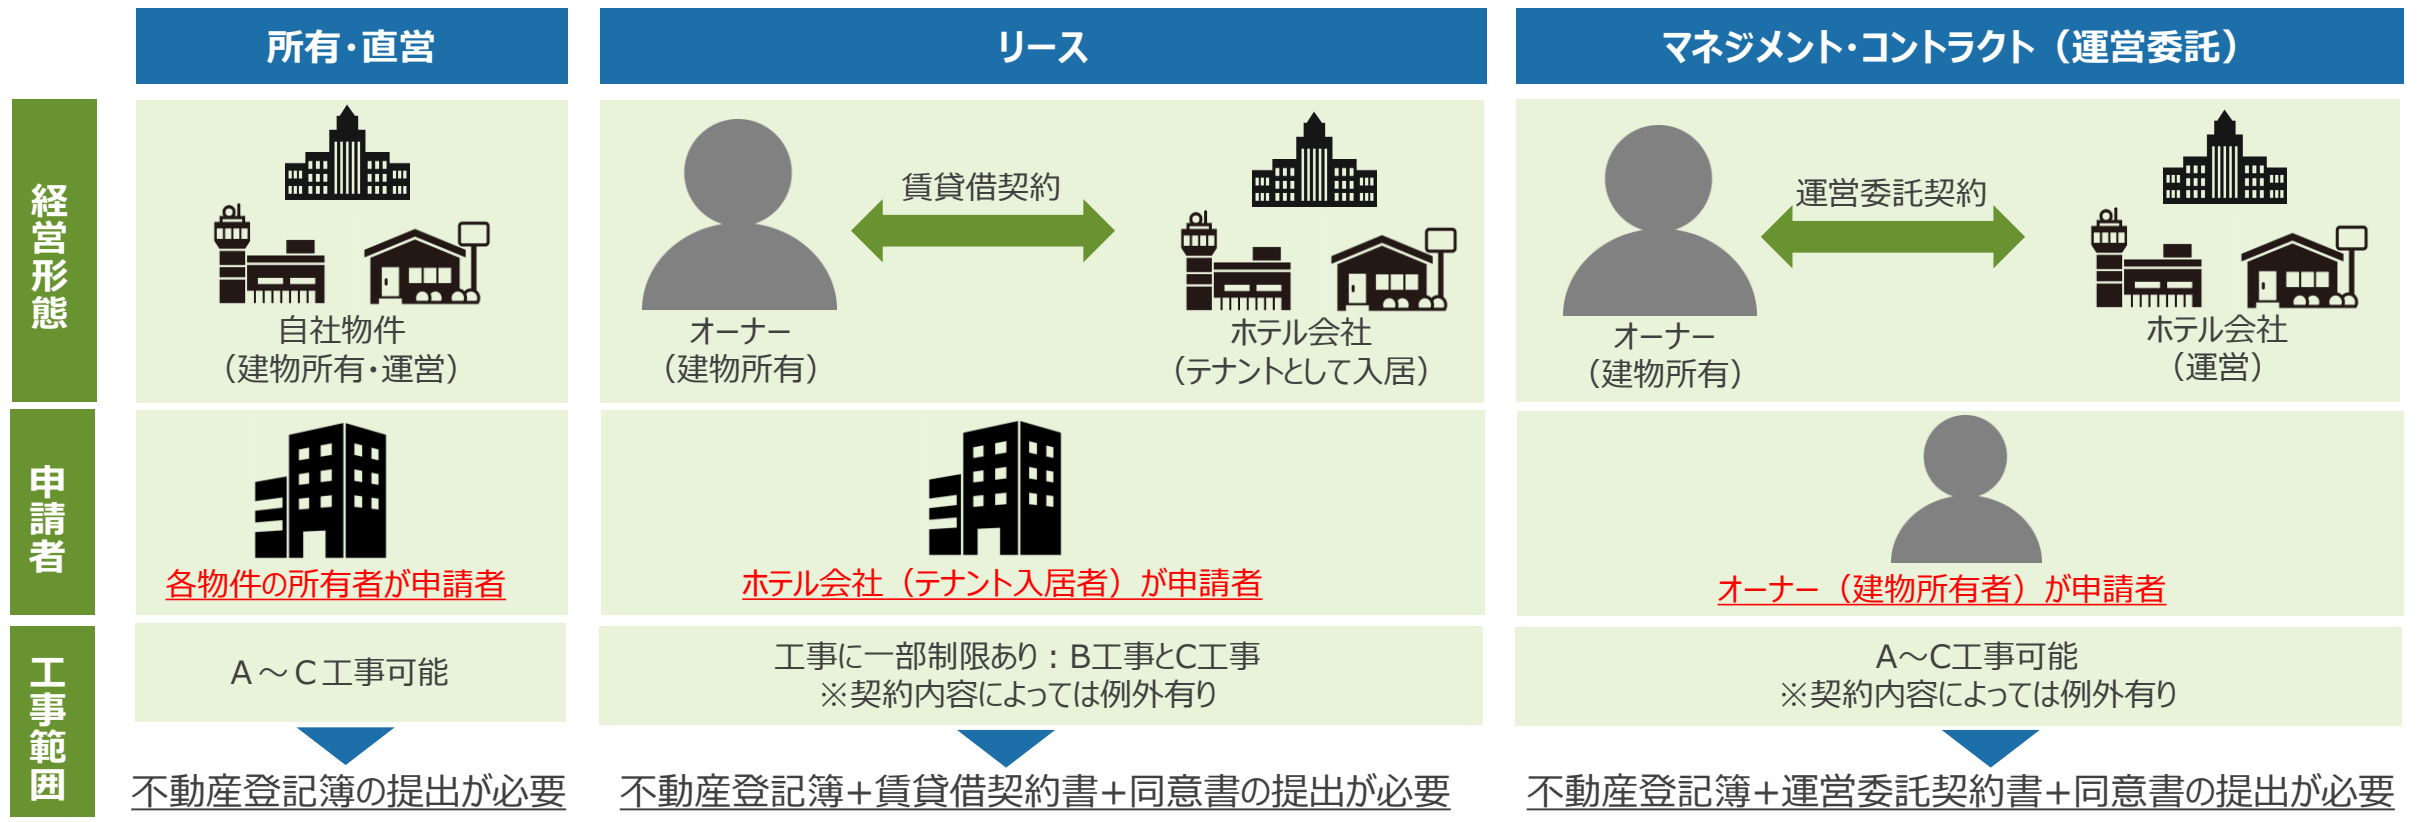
| | 所有・直営 | リース | マネジメント・コントラクト（運営委託） |
|---|---|---|---|
| 経営形態 | 自社物件（建物所有・運営） | オーナー（建物所有） 賃貸借契約 ホテル会社（テナントとして入居） | オーナー（建物所有） 運営委託契約 ホテル会社（運営） |
| 申請者 | 各物件の所有者が申請者 | ホテル会社（テナント入居者）が申請者 | オーナー（建物所有者）が申請者 |
| 工事範囲 | A～C工事可能 | 工事に一部制限あり：B工事とC工事 ※契約内容によっては例外有り | A～C工事可能 ※契約内容によっては例外有り |
| | 不動産登記簿の提出が必要 | 不動産登記簿+賃貸借契約書+同意書の提出が必要 | 不動産登記簿+運営委託契約書+同意書の提出が必要 |